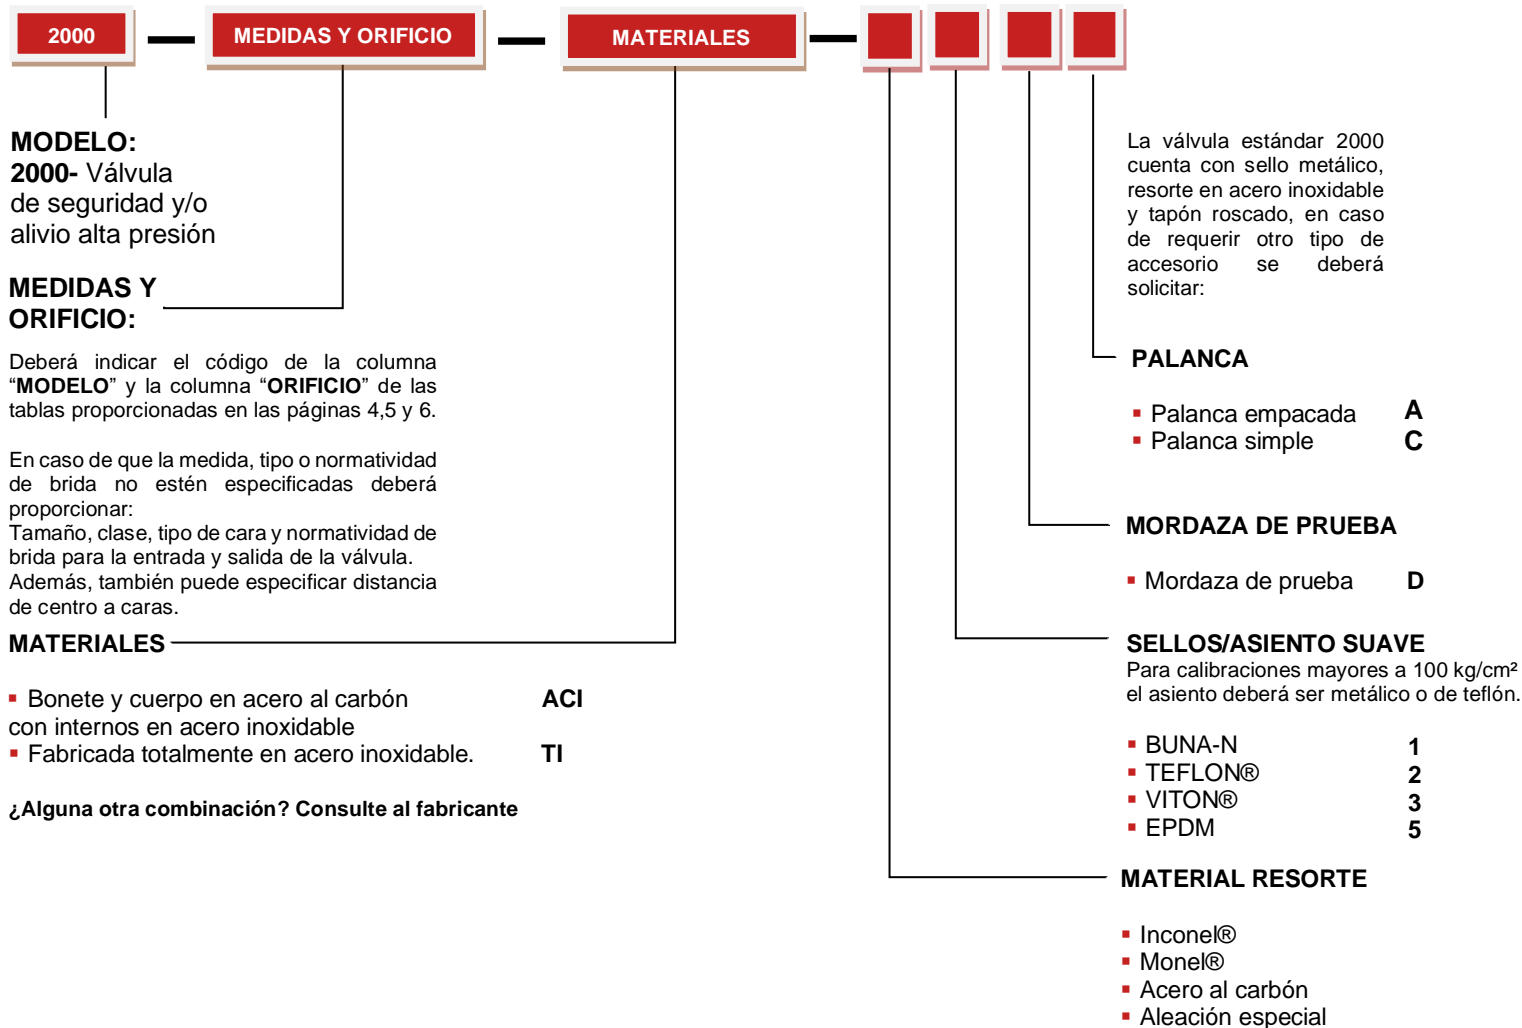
2000 — MEDIDAS Y ORIFICIO — MATERIALES —

MODELO:
**2000-** Válvula de seguridad y/o alivio alta presión

MEDIDAS Y ORIFICIO:

Deberá indicar el código de la columna “MODELO” y la columna “ORIFICIO” de las tablas proporcionadas en las páginas 4,5 y 6.

En caso de que la medida, tipo o normatividad de brida no estén especificadas deberá proporcionar:
Tamaño, clase, tipo de cara y normatividad de brida para la entrada y salida de la válvula.
Además, también puede especificar distancia de centro a caras.

MATERIALES

▪ Bonete y cuerpo en acero al carbón con internos en acero inoxidable ACI
▪ Fabricada totalmente en acero inoxidable. TI

¿Alguna otra combinación? Consulte al fabricante

La válvula estándar 2000 cuenta con sello metálico, resorte en acero inoxidable y tapón roscado, en caso de requerir otro tipo de accesorio se deberá solicitar:

PALANCA

▪ Palanca empacada A
▪ Palanca simple C

MORDAZA DE PRUEBA

▪ Mordaza de prueba D

SELLOS/ASIENTO SUAVE
Para calibraciones mayores a 100 kg/cm² el asiento deberá ser metálico o de teflón.

▪ BUNA-N 1
▪ TEFLON® 2
▪ VITON® 3
▪ EPDM 5

MATERIAL RESORTE

▪ Inconel®
▪ Monel®
▪ Acero al carbón
▪ Aleación especial